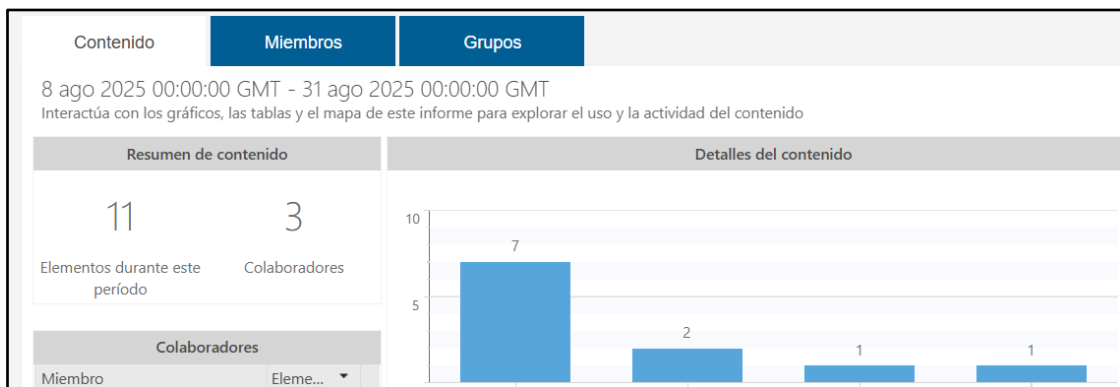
Contenido
Miembros
Grupos

8 ago 2025 00:00:00 GMT - 31 ago 2025 00:00:00 GMT
Interactúa con los gráficos, las tablas y el mapa de este informe para explorar el uso y la actividad del contenido

Resumen de contenido
11
Elementos durante este período
3
Colaboradores

Detalles del contenido
10
5
7
2
1
1

Colaboradores
Miembro
Eleme...